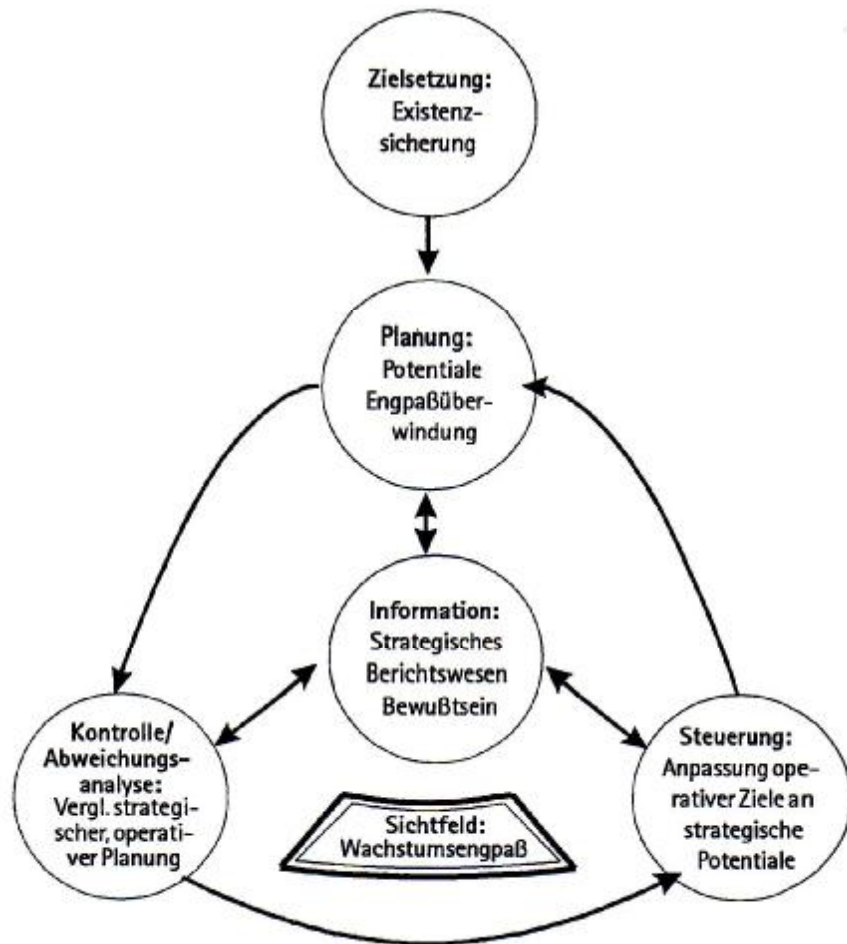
Zielsetzung: Existenzsicherung

Planung: Potentiale Engpaßüberwindung

Information: Strategisches Berichtswesen Bewußtsein

Kontrolle/ Abweichungsanalyse: Vergl. strategischer, operativer Planung

Steuerung: Anpassung operativer Ziele an strategische Potentiale

Sichtfeld: Wachstumsengpaß